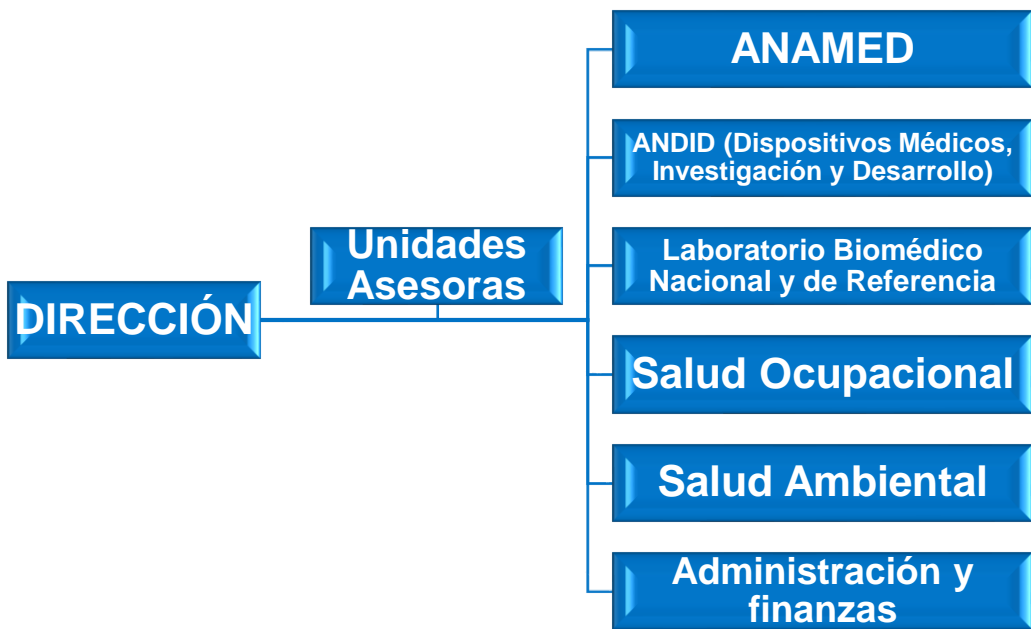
DIRECCIÓN

Unidades Asesoras

ANAMED

ANDID (Dispositivos Médicos, Investigación y Desarrollo)

Laboratorio Biomédico Nacional y de Referencia

Salud Ocupacional

Salud Ambiental

Administración y finanzas